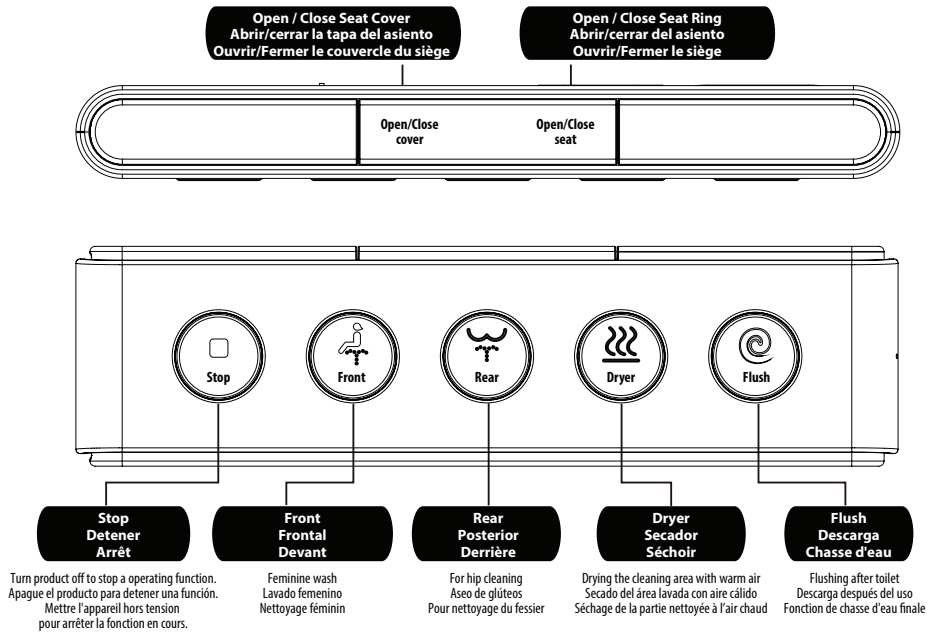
Open / Close Seat Cover
Abrir/cerrar la tapa del asiento
Ouvrir/Fermer le couvercle du siège

Open / Close Seat Ring
Abrir/cerrar del asiento
Ouvrir/Fermer le siège

Open/Close cover

Open/Close seat

Stop

Front

Rear

Dryer

Flush

Stop
Detener
Arrêt

Turn product off to stop a operating function.
Apague el producto para detener una función.
Mettre l'appareil hors tension pour arrêter la fonction en cours.

Front
Frontal
Devant

Feminine wash
Lavado femenino
Nettoyage féminin

Rear
Posterior
Derrière

For hip cleaning
Aseo de glúteos
Pour nettoyage du fessier

Dryer
Secador
Séchoir

Drying the cleaning area with warm air
Secado del área lavada con aire cálido
Séchage de la partie nettoyée à l'air chaud

Flush
Descarga
Chasse d'eau

Flushing after toilet
Descarga después del uso
Fonction de chasse d'eau finale